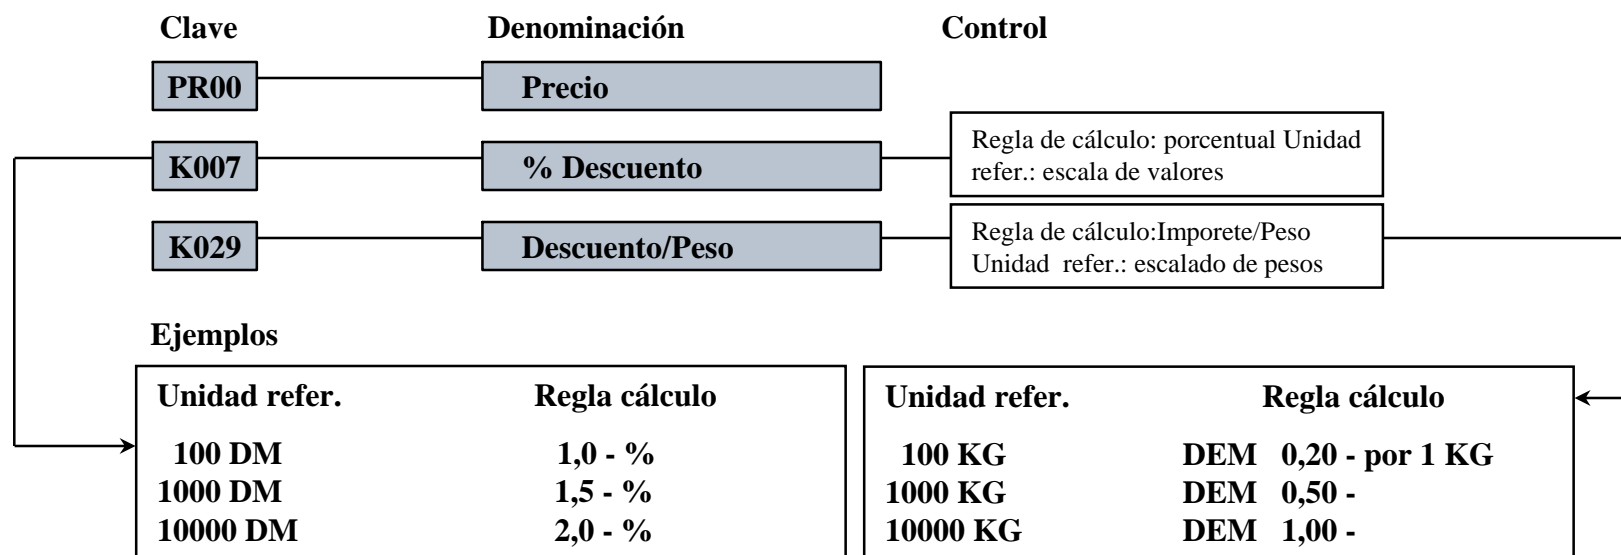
Clave Denominación Control

PR00 Precio

K007 % Descuento

Regla de cálculo: porcentual Unidad refer.: escala de valores

K029 Descuento/Peso

Regla de cálculo:Imporete/Peso Unidad refer.: escalado de pesos

Ejemplos

| Unidad refer. | Regla cálculo |
|---|---|
| 100 DM | 1,0 - % |
| 1000 DM | 1,5 - % |
| 10000 DM | 2,0 - % |

| Unidad refer. | Regla cálculo |
|---|---|
| 100 KG | DEM 0,20 - por 1 KG |
| 1000 KG | DEM 0,50 - |
| 10000 KG | DEM 1,00 - |